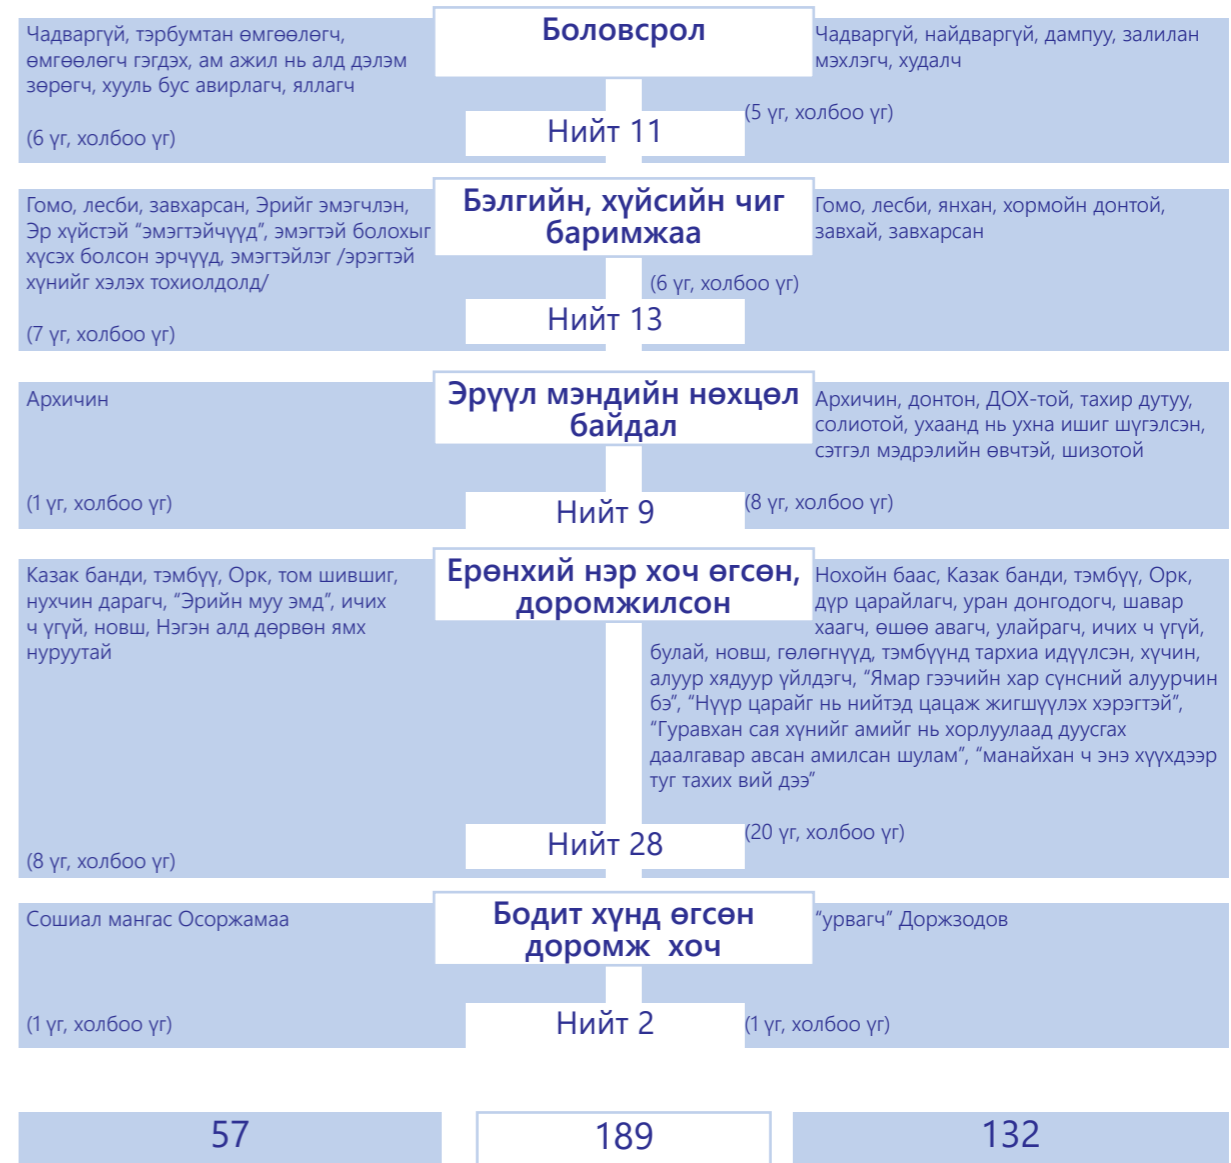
Боловсрол

Чадваргүй, тэрбумтан өмгөөлөгч, өмгөөлөгч гэгдэх, ам ажил нь алд дэлэм зөрөгч, хууль бус авирлагч, яллагч

(6 үг, холбоо үг)

Чадваргүй, найдваргүй, дампуу, залилан мэхлэгч, худалч

(5 үг, холбоо үг)

Нийт 11

Бэлгийн, хүйсийн чиг баримжаа

Гомо, лесби, завхарсан, Эрийг эмэгчлэн, Эр хүйстэй "эмэгтэйчүүд", эмэгтэй болохыг хүсэх болсон эрчүүд, эмэгтэйлэг /эрэгтэй хүнийг хэлэх тохиолдолд/

(7 үг, холбоо үг)

Гомо, лесби, янхан, хормойн донтой, завхай, завхарсан

(6 үг, холбоо үг)

Нийт 13

Эрүүл мэндийн нөхцөл байдал

Архичин

(1 үг, холбоо үг)

Архичин, донтон, ДОХ-той, тахир дутуу, солиотой, ухаанд нь ухна ишиг шүгэлсэн, сэтгэл мэдрэлийн өвчтэй, шизотой

(8 үг, холбоо үг)

Нийт 9

Ерөнхий нэр хоч өгсөн, доромжилсон

Казак банди, тэмбүү, Орк, том шившиг, нухчин дарагч, "Эрийн муу эмд", ичих ч үгүй, новш, Нэгэн алд дөрвөн ямх нуруутай

(8 үг, холбоо үг)

Нохойн баас, Казак банди, тэмбүү, Орк, дүр царайлагч, уран донгодогч, шавар хаагч, өшөө авагч, улайрагч, ичих ч үгүй, булай, новш, гөлөгнүүд, тэмбүүнд тархиа идүүлсэн, хүчин, алуур хядуур үйлдэгч, "Ямар гээчийн хар сүнсний алуурчин бэ", "Нүүр царайг нь нийтэд цацаж жигшүүлэх хэрэгтэй", "Гуравхан сая хүнийг амийг нь хорлуулаад дуусгах даалгавар авсан амилсан шулам", "манайхан ч энэ хүүхдээр туг тахих вий дээ"

(20 үг, холбоо үг)

Нийт 28

Бодит хүнд өгсөн доромж хоч

Сошиал мангас Осоржамаа

(1 үг, холбоо үг)

"урвагч" Доржзодов

(1 үг, холбоо үг)

Нийт 2

57

189

132